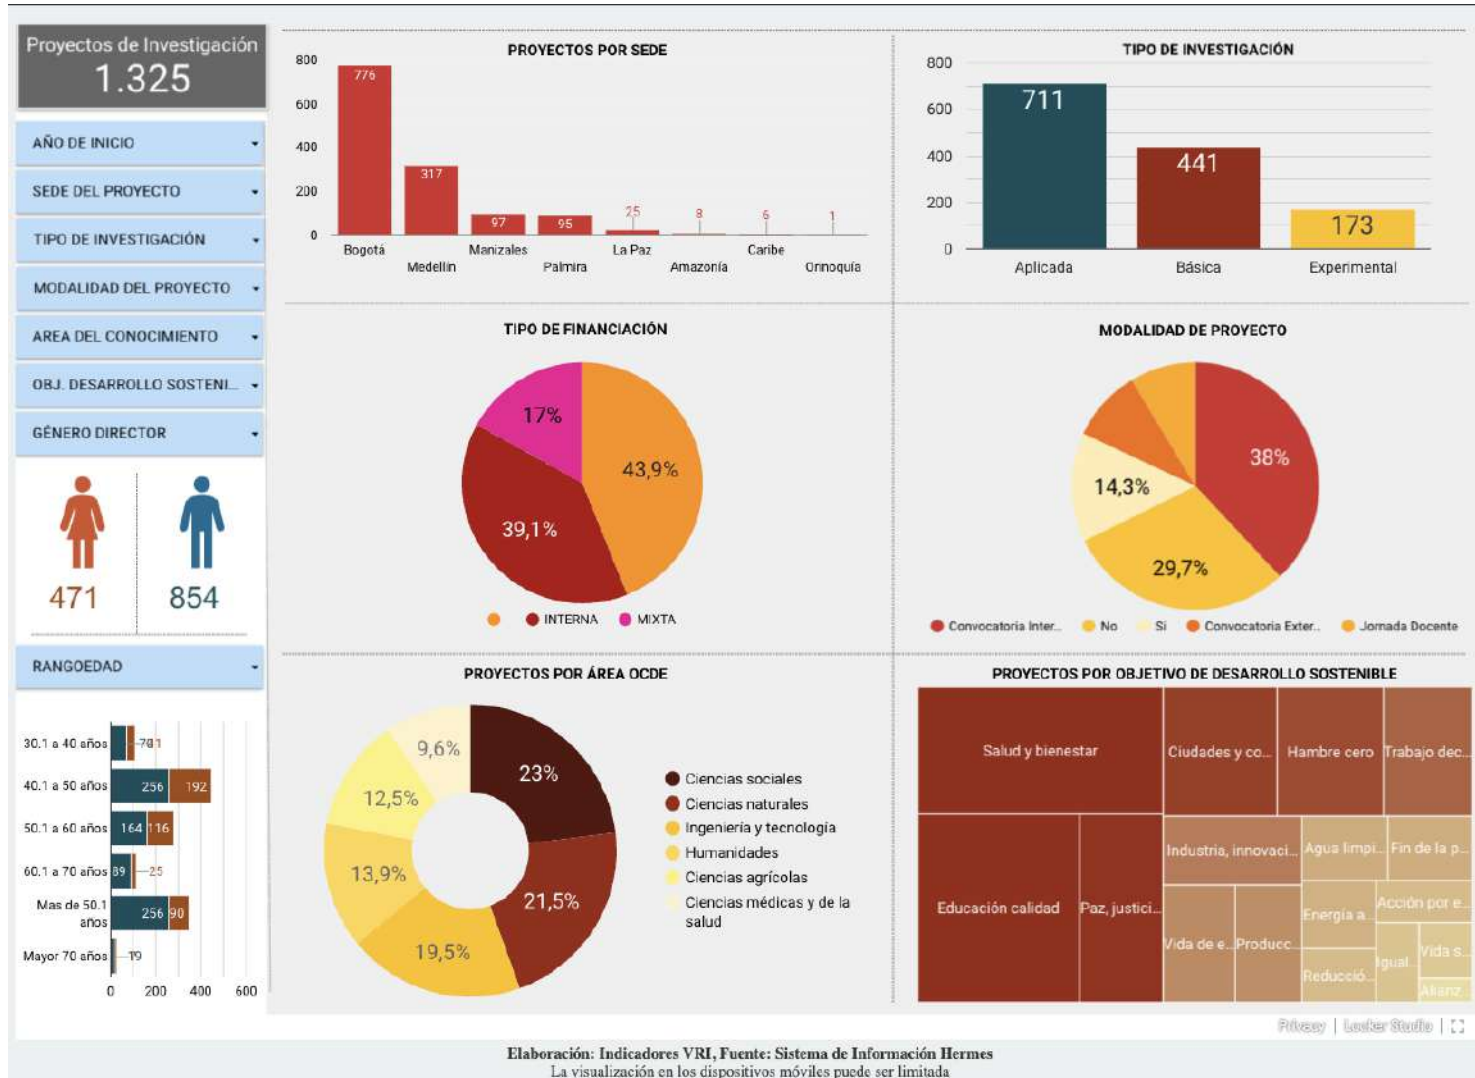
Proyectos de Investigación
1.325

AÑO DE INICIO
SEDE DEL PROYECTO
TIPO DE INVESTIGACIÓN
MODALIDAD DEL PROYECTO
AREA DEL CONOCIMIENTO
OBJ. DESARROLLO SOSTENI...
GÉNERO DIRECTOR

471
854

RANGOEDAD

PROYECTOS POR SEDE
800
600
400
200
0
776
317
97
95
25
8
6
1
Bogotá
Medellín
Manizales
Palmira
La Paz
Amazonía
Caribe
Orinoquía

TIPO DE INVESTIGACIÓN
800
600
400
200
0
711
441
173
Aplicada
Básica
Experimental

TIPO DE FINANCIACIÓN
17%
43,9%
39,1%
INTERNA
MIXTA

MODALIDAD DE PROYECTO
38%
14,3%
29,7%
Convocatoria Inter...
No
Si
Convocatoria Exter...
Jornada Docente

PROYECTOS POR ÁREA OCDE
9,6%
23%
12,5%
13,9%
21,5%
19,5%
Ciencias sociales
Ciencias naturales
Ingeniería y tecnología
Humanidades
Ciencias agrícolas
Ciencias médicas y de la salud

PROYECTOS POR OBJETIVO DE DESARROLLO SOSTENIBLE
Salud y bienestar
Ciudades y co...
Hambre cero
Trabajo dec...
Industria, innovaci...
Agua limpi...
Fin de la p...
Educación calidad
Paz, justici...
Energía a...
Acción por e...
Vida de e...
Produc...
Vida s...
Igual...
Reducció...
Alianz...

30.1 a 40 años 70 1
40.1 a 50 años 256 192
50.1 a 60 años 164 116
60.1 a 70 años 89 25
Mas de 50.1 años 256 90
Mayor 70 años 19
0 200 400 600

Privacy | Looker Studio | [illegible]

Elaboración: Indicadores VRI, Fuente: Sistema de Información Hermes
La visualización en los dispositivos móviles puede ser limitada